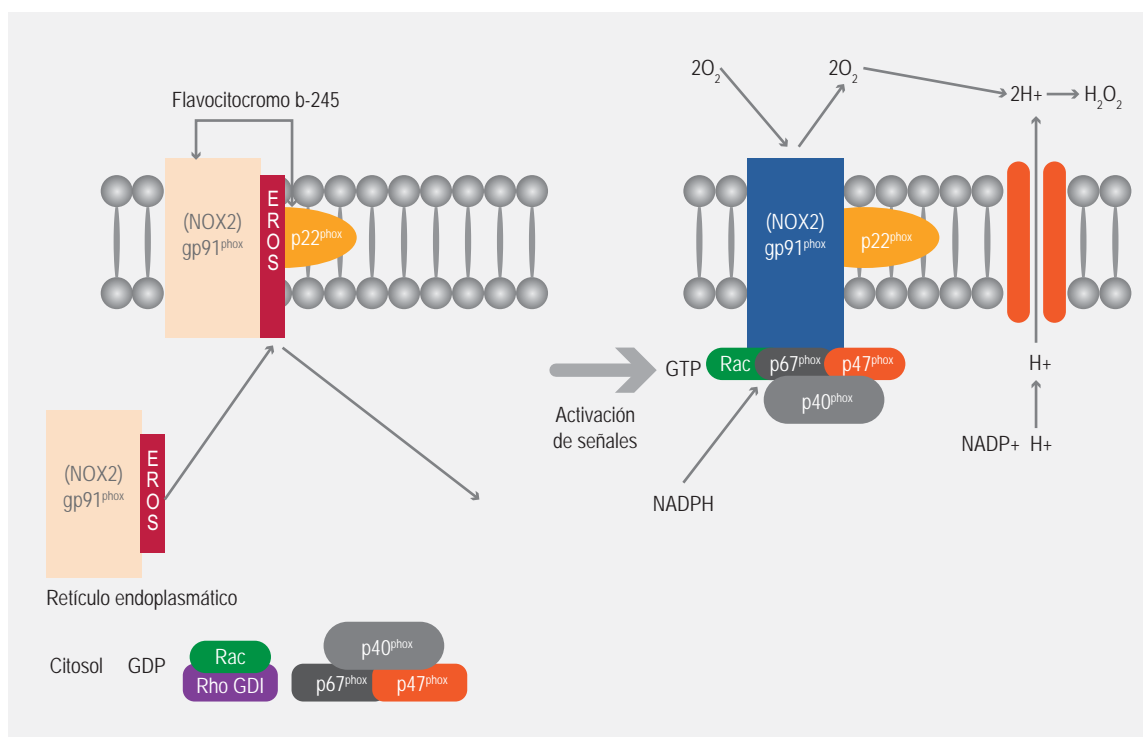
Flavocitocromo b-245

(NOX2)
gp91$^{phox}$

EROS

p22$^{phox}$

(NOX2)
gp91$^{phox}$

EROS

Retículo endoplasmático

Citosol GDP Rac Rho GDI

p40$^{phox}$
p67$^{phox}$ p47$^{phox}$

Activación de señales

$2O_2$ $2O_2$ 2H+ $H_2O_2$

(NOX2)
gp91$^{phox}$

p22$^{phox}$

GTP Rac p67$^{phox}$ p47$^{phox}$
p40$^{phox}$

NADPH

H+

NADP+ H+